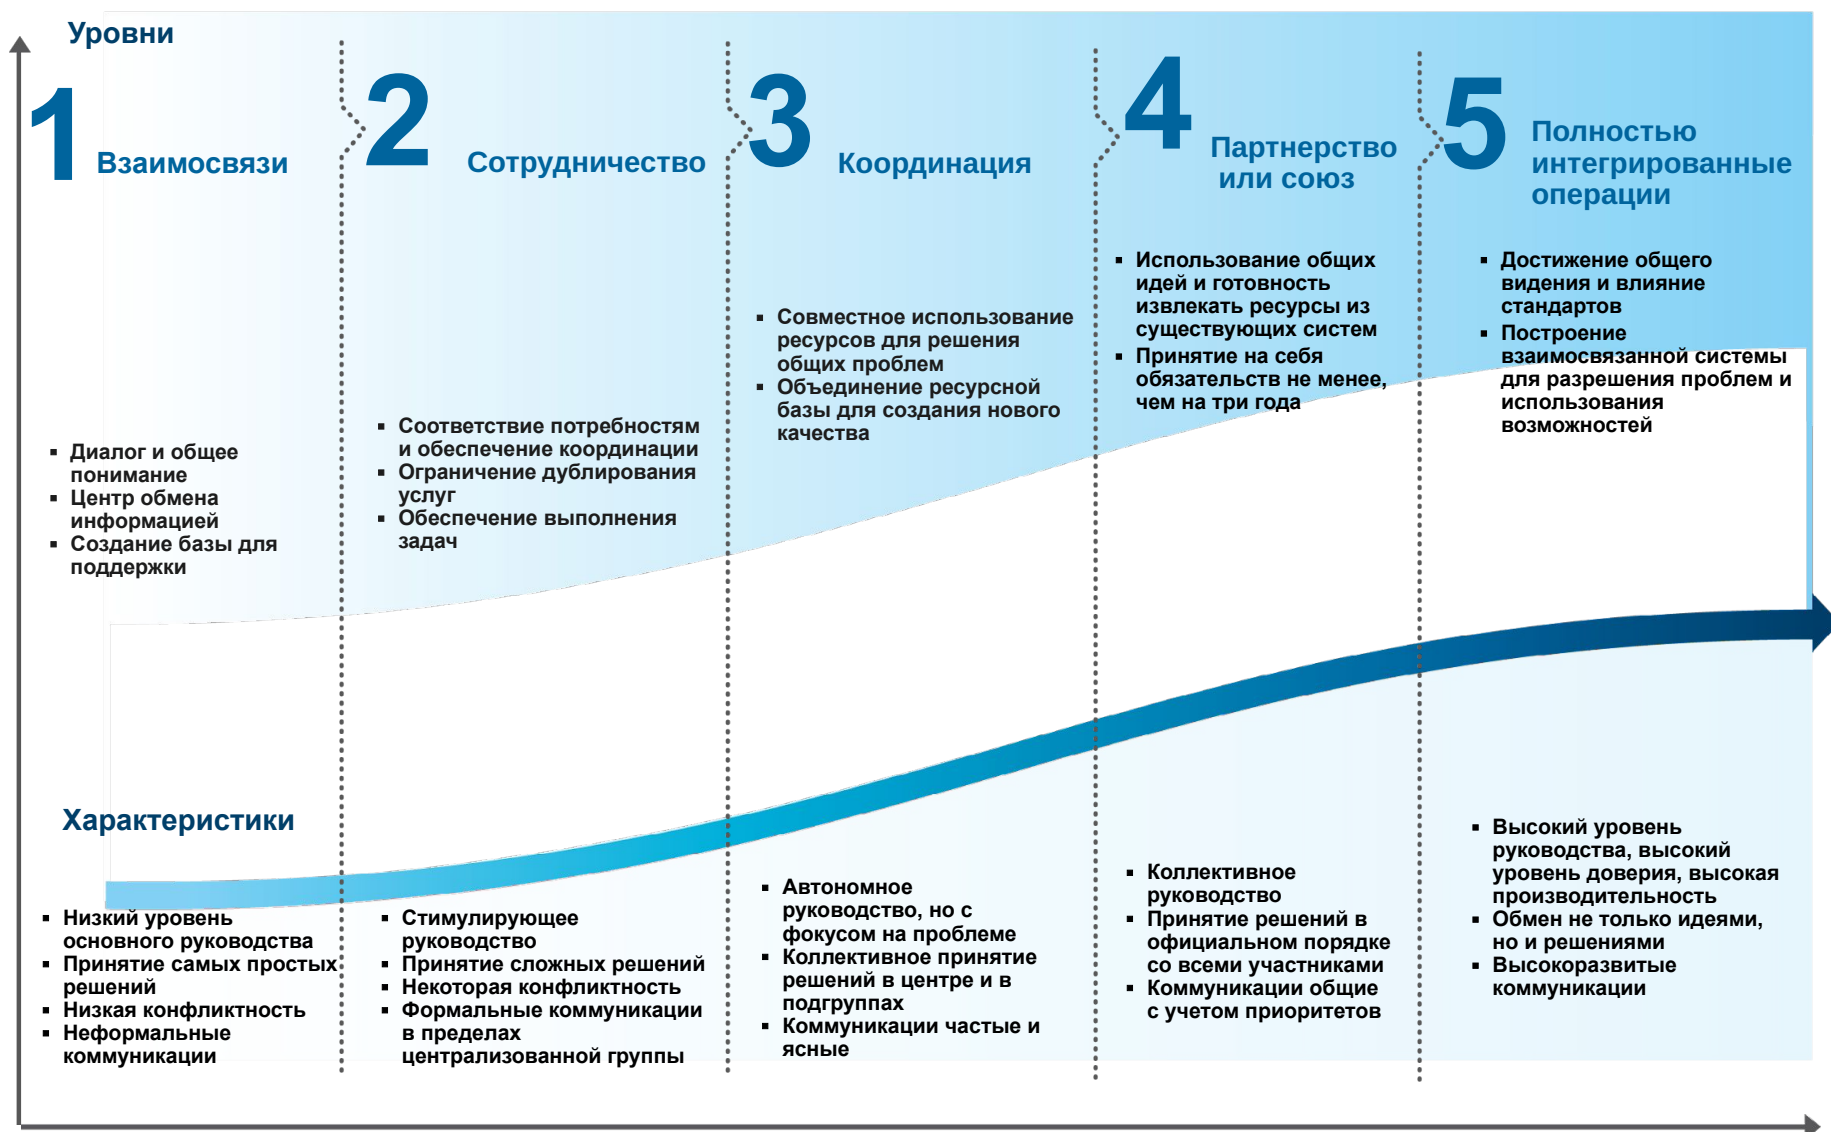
Уровни

1 Взаимосвязи

2 Сотрудничество

3 Координация

4 Партнерство или союз

5 Полностью интегрированные операции

▪ Диалог и общее понимание
▪ Центр обмена информацией
▪ Создание базы для поддержки

▪ Соответствие потребностям и обеспечение координации
▪ Ограничение дублирования услуг
▪ Обеспечение выполнения задач

▪ Совместное использование ресурсов для решения общих проблем
▪ Объединение ресурсной базы для создания нового качества

▪ Использование общих идей и готовность извлекать ресурсы из существующих систем
▪ Принятие на себя обязательств не менее, чем на три года

▪ Достижение общего видения и влияние стандартов
▪ Построение взаимосвязанной системы для разрешения проблем и использования возможностей

Характеристики

▪ Низкий уровень основного руководства
▪ Принятие самых простых решений
▪ Низкая конфликтность
▪ Неформальные коммуникации

▪ Стимулирующее руководство
▪ Принятие сложных решений
▪ Некоторая конфликтность
▪ Формальные коммуникации в пределах централизованной группы

▪ Автономное руководство, но с фокусом на проблеме
▪ Коллективное принятие решений в центре и в подгруппах
▪ Коммуникации частые и ясные

▪ Коллективное руководство
▪ Принятие решений в официальном порядке со всеми участниками
▪ Коммуникации общие с учетом приоритетов

▪ Высокий уровень руководства, высокий уровень доверия, высокая производительность
▪ Обмен не только идеями, но и решениями
▪ Высокоразвитые коммуникации